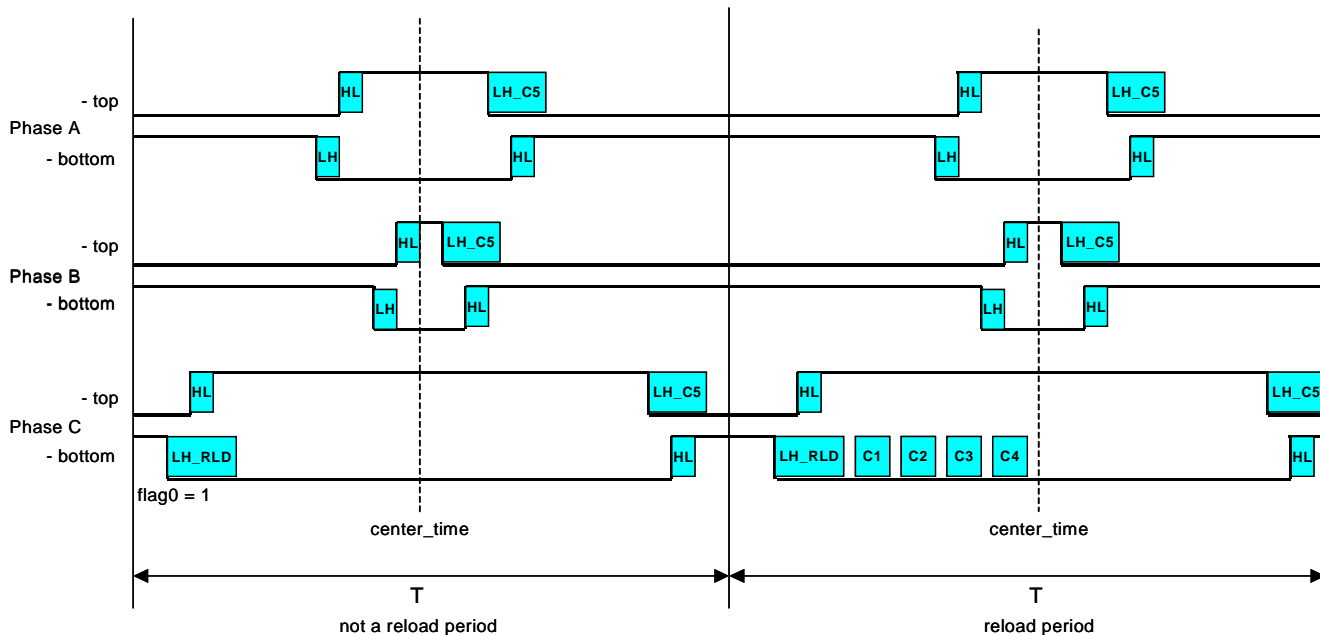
- top
Phase A
- bottom

HL
LH_C5
LH
HL
HL
LH_C5
LH
HL

- top
Phase B
- bottom

HL
LH_C5
LH
HL
HL
LH_C5
LH
HL

- top
Phase C
- bottom

HL
LH_C5
LH_RLD
HL
flag0 = 1
HL
LH_C5
LH_RLD
C1
C2
C3
C4
HL

center_time
center_time

T
not a reload period
T
reload period